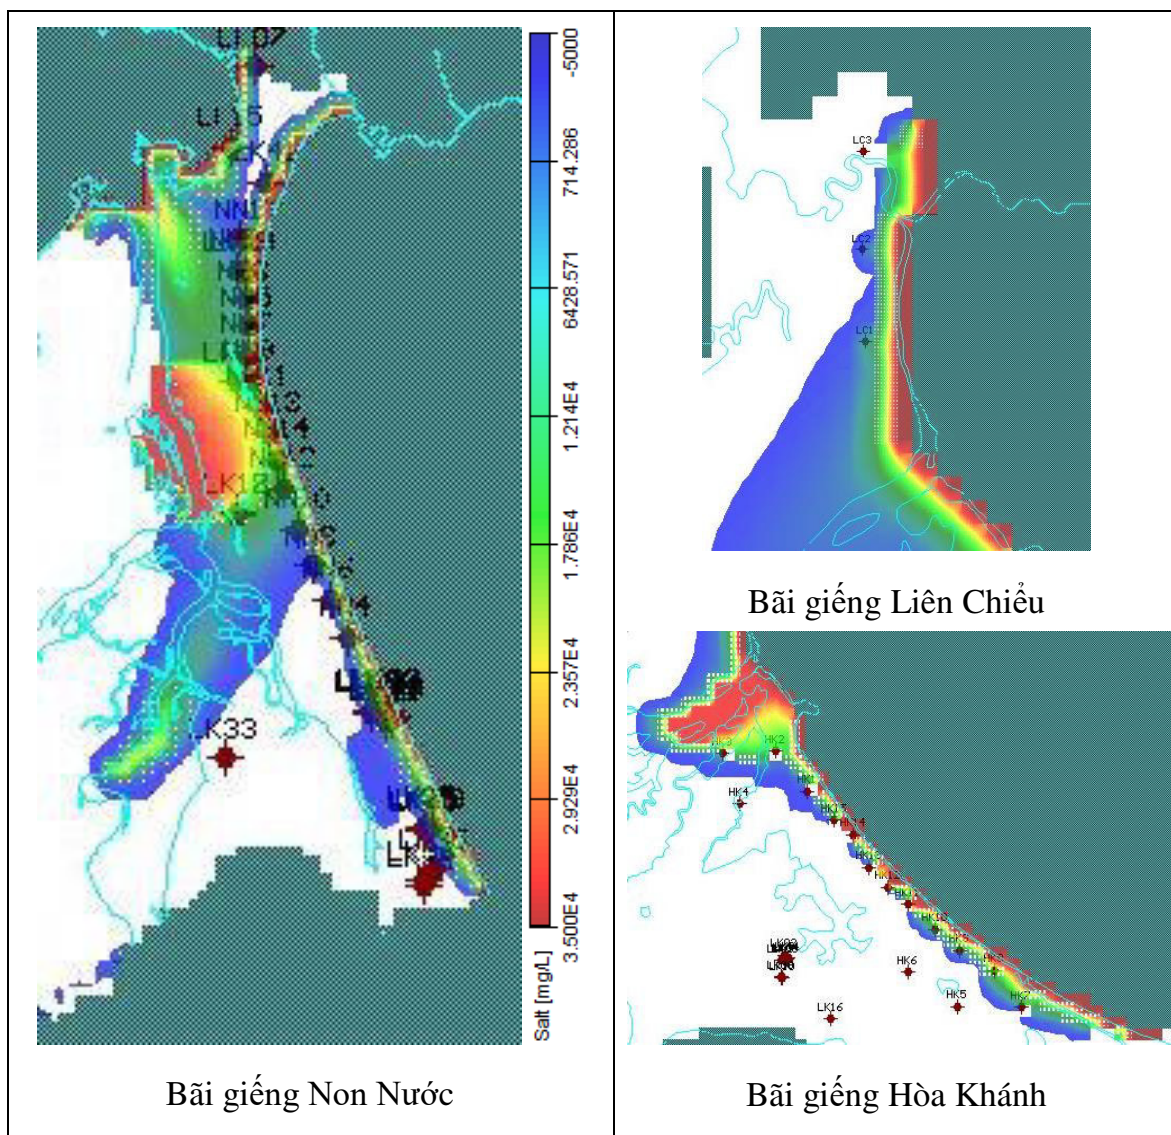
| | |
|---|---|
| LK33<br>-5000<br>714.286<br>6428.571<br>1.214E4<br>1.786E4<br>2.357E4<br>2.929E4<br>3.500E4<br>Salt [mg/L] | LC3<br>LC1<br>Bãi giếng Liên Chiểu |
| | HK2<br>HK4<br>HK6<br>HK5<br>HK7<br>LK16<br>Bãi giếng Hòa Khánh |
| Bãi giếng Non Nước | |